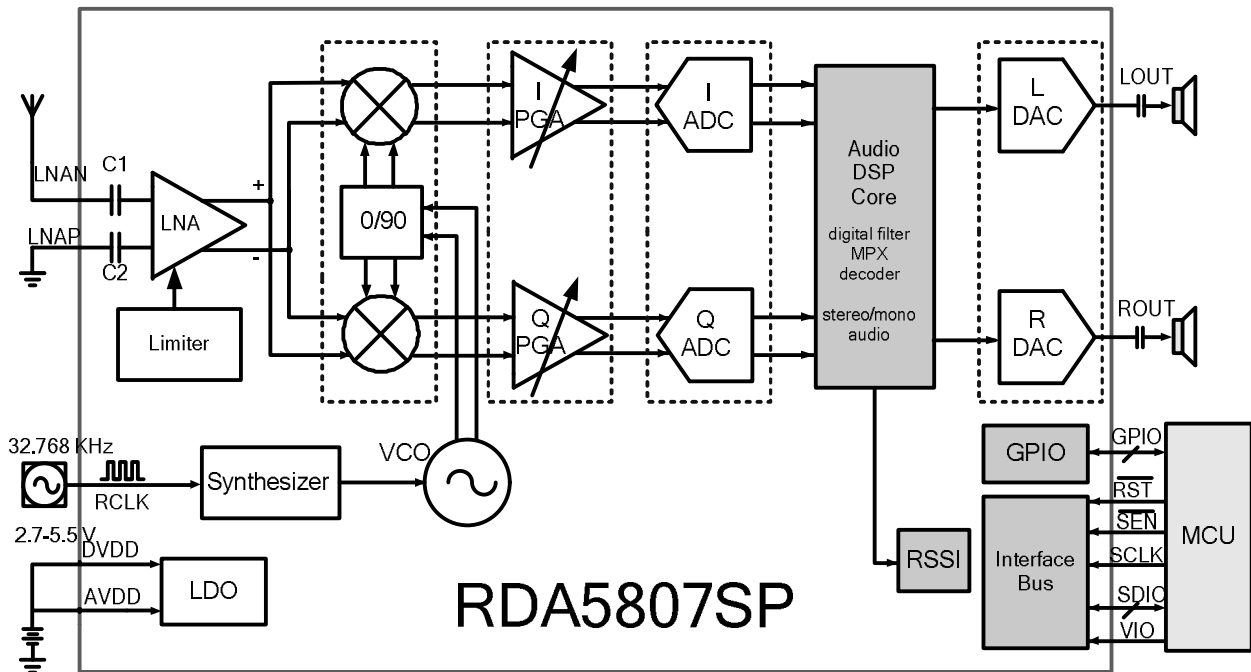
LNAN
C1
LNAP
C2
LNA
+
-
Limiter
0/90
I
PGA
Q
PGA
I
ADC
Q
ADC
Audio
DSP
Core
digital filter
MPX
decoder
stereo/mono
audio
L
DAC
R
DAC
LOUT
ROUT
32.768 KHz
RCLK
Synthesizer
VCO
2.7-5.5 V
DVDD
AVDD
LDO
RDA5807SP
RSSI
GPIO
GPIO
Interface
Bus
$\overline{RST}$
$\overline{SEN}$
SCLK
SDIO
VIO
MCU